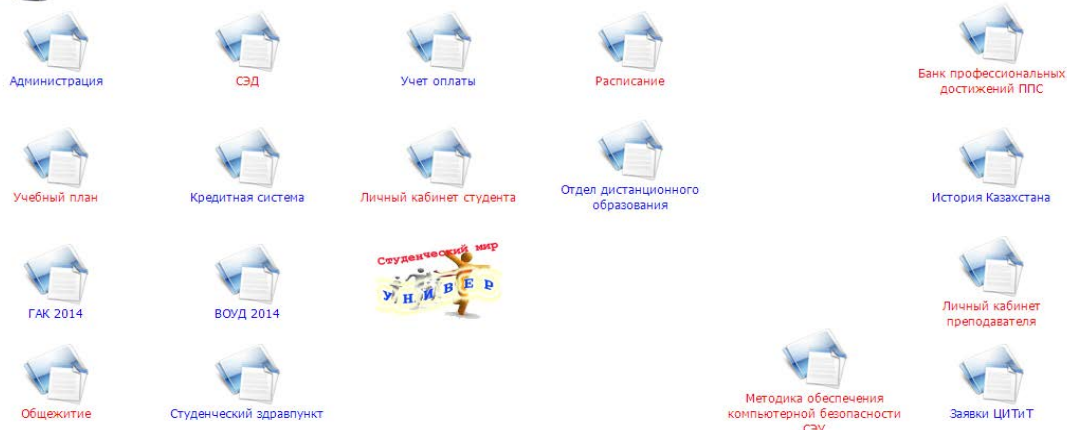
Администрация

СЭД

Учет оплаты

Расписание

Банк профессиональных достижений ППС

Учебный план

Кредитная система

Личный кабинет студента

Отдел дистанционного образования

История Казахстана

ГАК 2014

ВОУД 2014

Студенческий мир

У Н И В Е Р

Личный кабинет преподавателя

Общежитие

Студенческий здравпункт

Методика обеспечения компьютерной безопасности СЭУ

Заявки ЦИТиТ